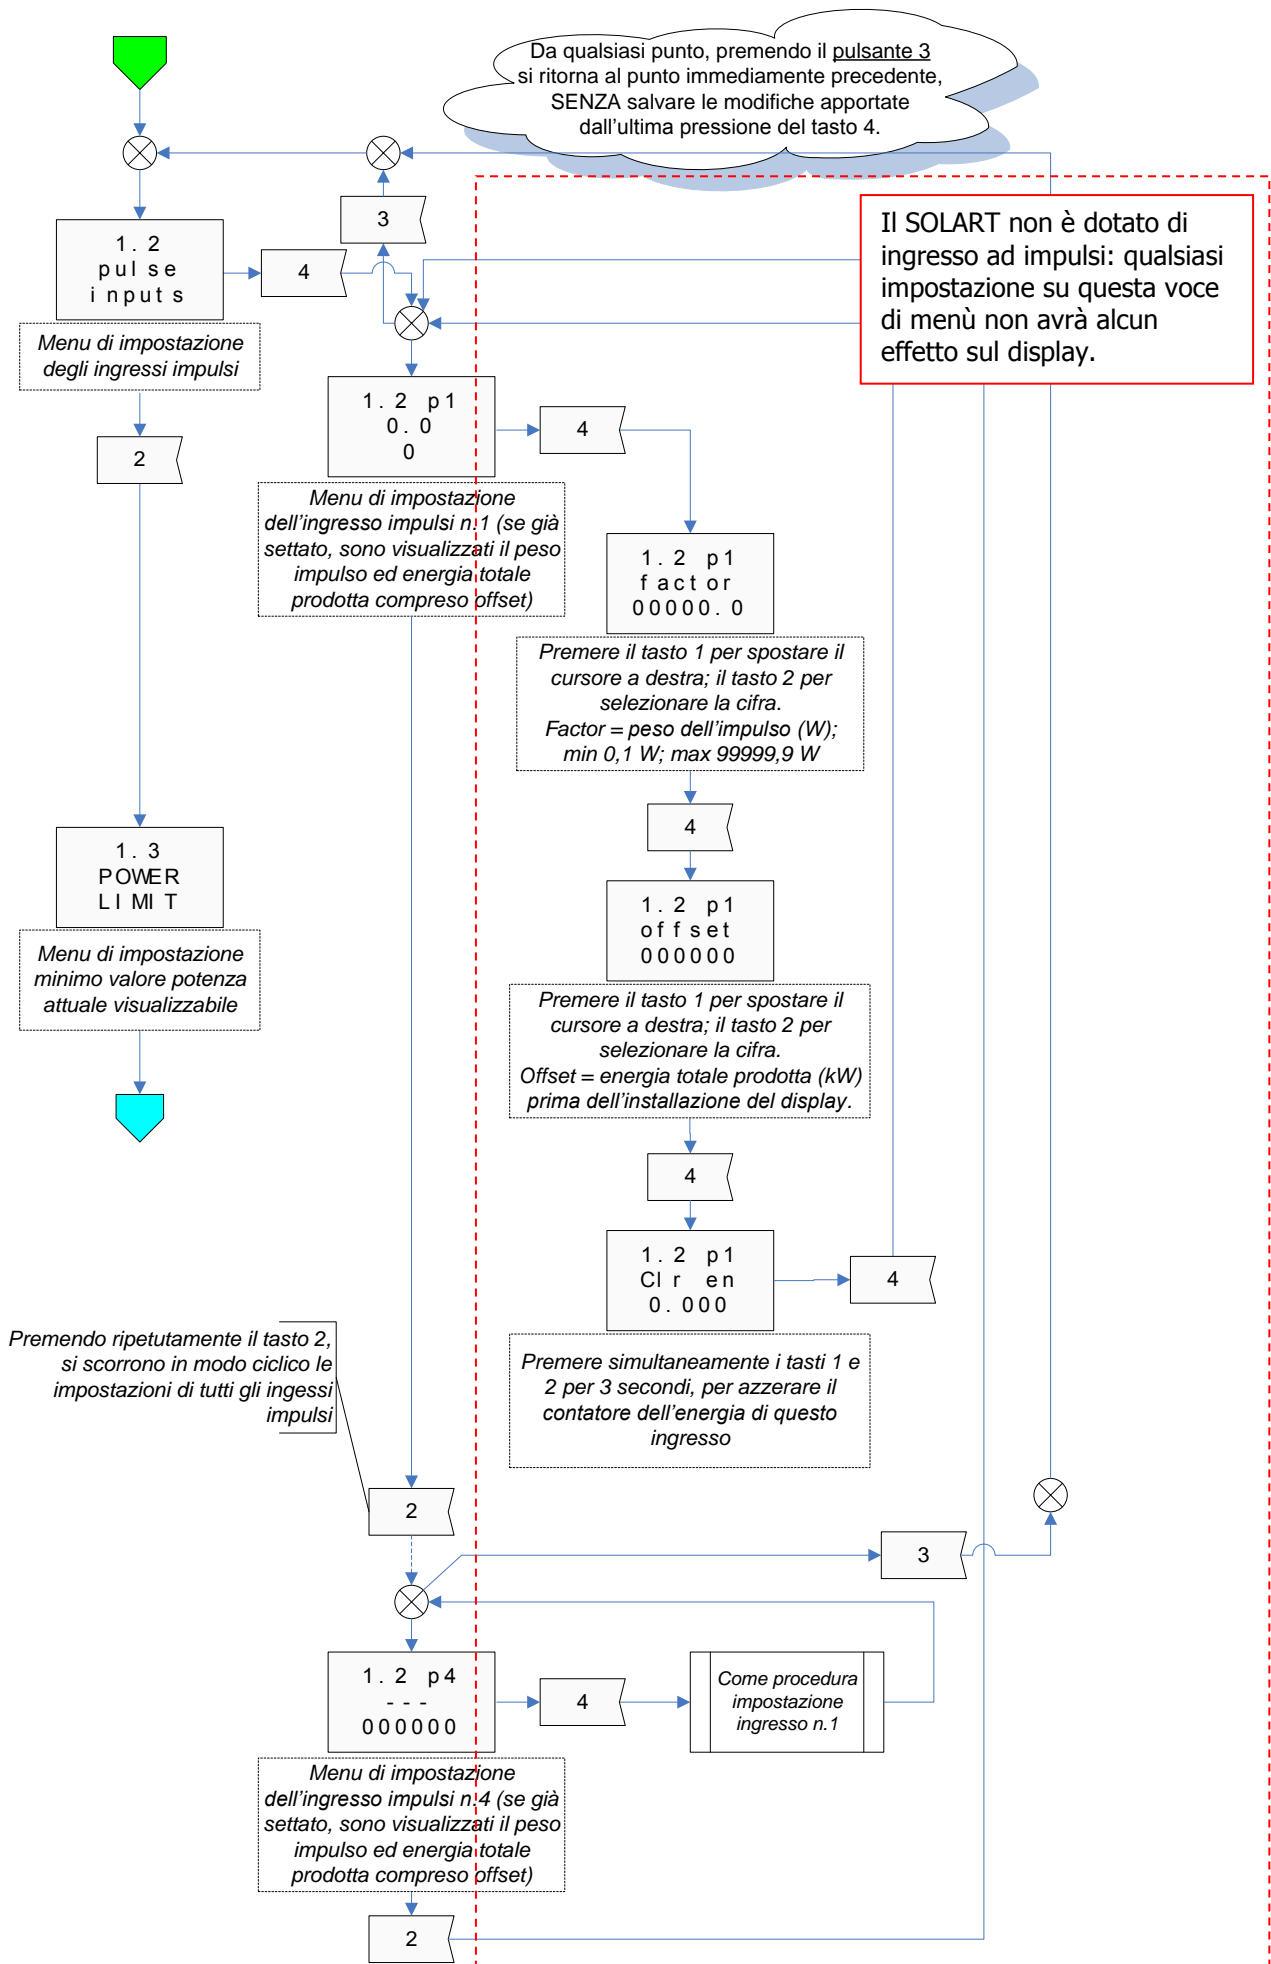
Da qualsiasi punto, premendo il pulsante 3 si ritorna al punto immediamente precedente, SENZA salvare le modifiche apportate dall'ultima pressione del tasto 4.

Il SOLART non è dotato di ingresso ad impulsi: qualsiasi impostazione su questa voce di menù non avrà alcun effetto sul display.

1. 2
pulse
inputs

Menu di impostazione degli ingressi impulsi

4

3

2

1. 2 p1
0. 0
0

Menu di impostazione dell'ingresso impulsi n.1 (se già settato, sono visualizzati il peso impulso ed energia totale prodotta compreso offset)

4

1. 2 p1
factor
00000. 0

Premere il tasto 1 per spostare il cursore a destra; il tasto 2 per selezionare la cifra.
Factor = peso dell'impulso (W); min 0,1 W; max 99999,9 W

4

1. 3
POWER
LIMIT

Menu di impostazione minimo valore potenza attuale visualizzabile

1. 2 p1
offset
000000

Premere il tasto 1 per spostare il cursore a destra; il tasto 2 per selezionare la cifra.
Offset = energia totale prodotta (kW) prima dell'installazione del display.

4

1. 2 p1
Clr en
0. 000

4

Premere simultaneamente i tasti 1 e 2 per 3 secondi, per azzerare il contatore dell'energia di questo ingresso

Premendo ripetutamente il tasto 2, si scorrono in modo ciclico le impostazioni di tutti gli ingessi impulsi

2

3

1. 2 p4
- - -
000000

4

Come procedura impostazione ingresso n.1

Menu di impostazione dell'ingresso impulsi n.4 (se già settato, sono visualizzati il peso impulso ed energia totale prodotta compreso offset)

2